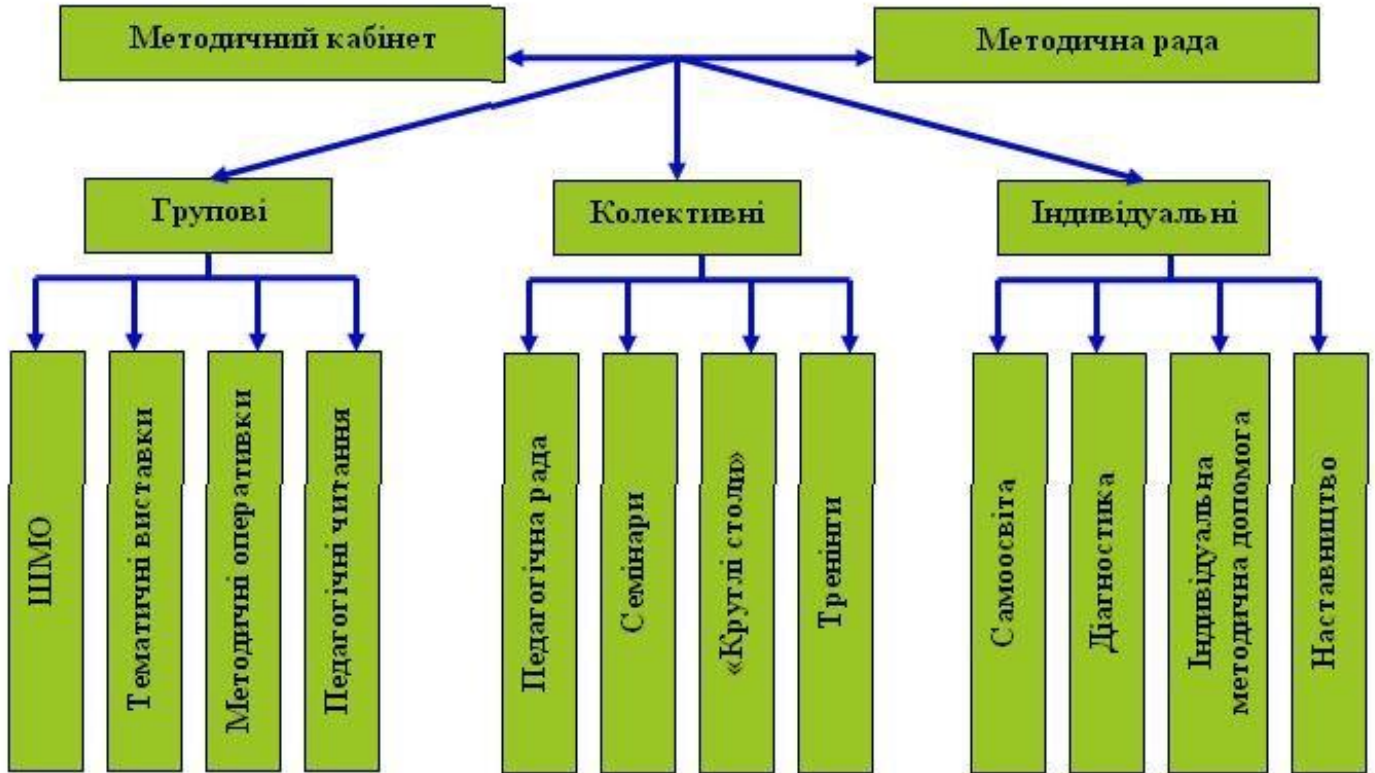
Методичний кабінет

Методична рада

Групові

Колективні

Індивідуальні

ШМО

Тематичні виставки

Методичні оперативки

Педагогічні читання

Педагогічна рада

Семінари

«Круглі столи»

Тренінги

Самоосвіта

Діагностика

Індивідуальна методична допомога

Наставництво